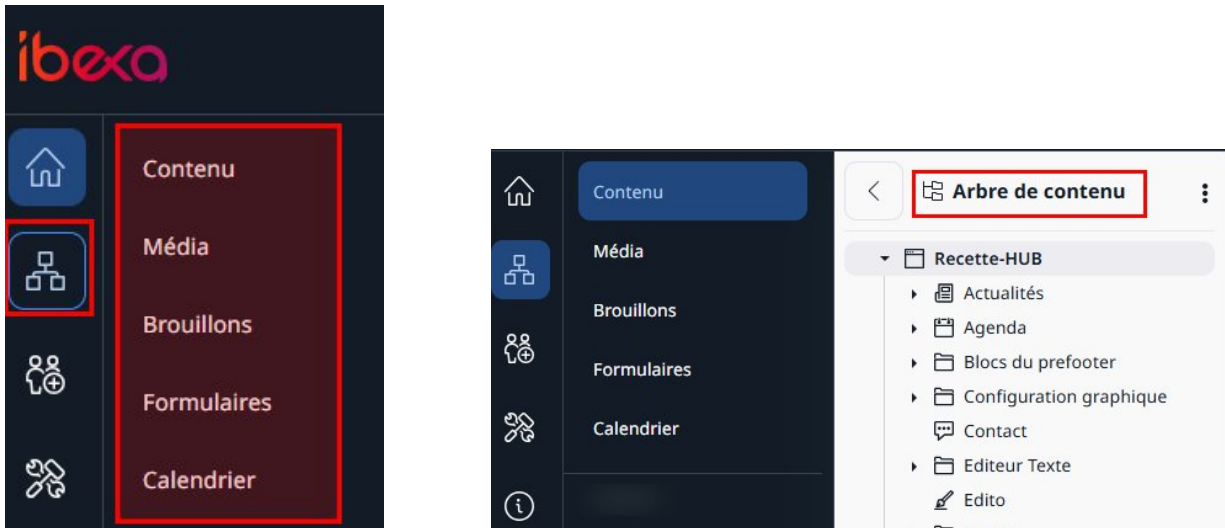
ibexa

Contenu

Média

Brouillons

Formulaires

Calendrier

Contenu

Média

Brouillons

Formulaires

Calendrier

Arbre de contenu

Recette-HUB

Actualités

Agenda

Blocs du prefooter

Configuration graphique

Contact

Editeur Texte

Edito